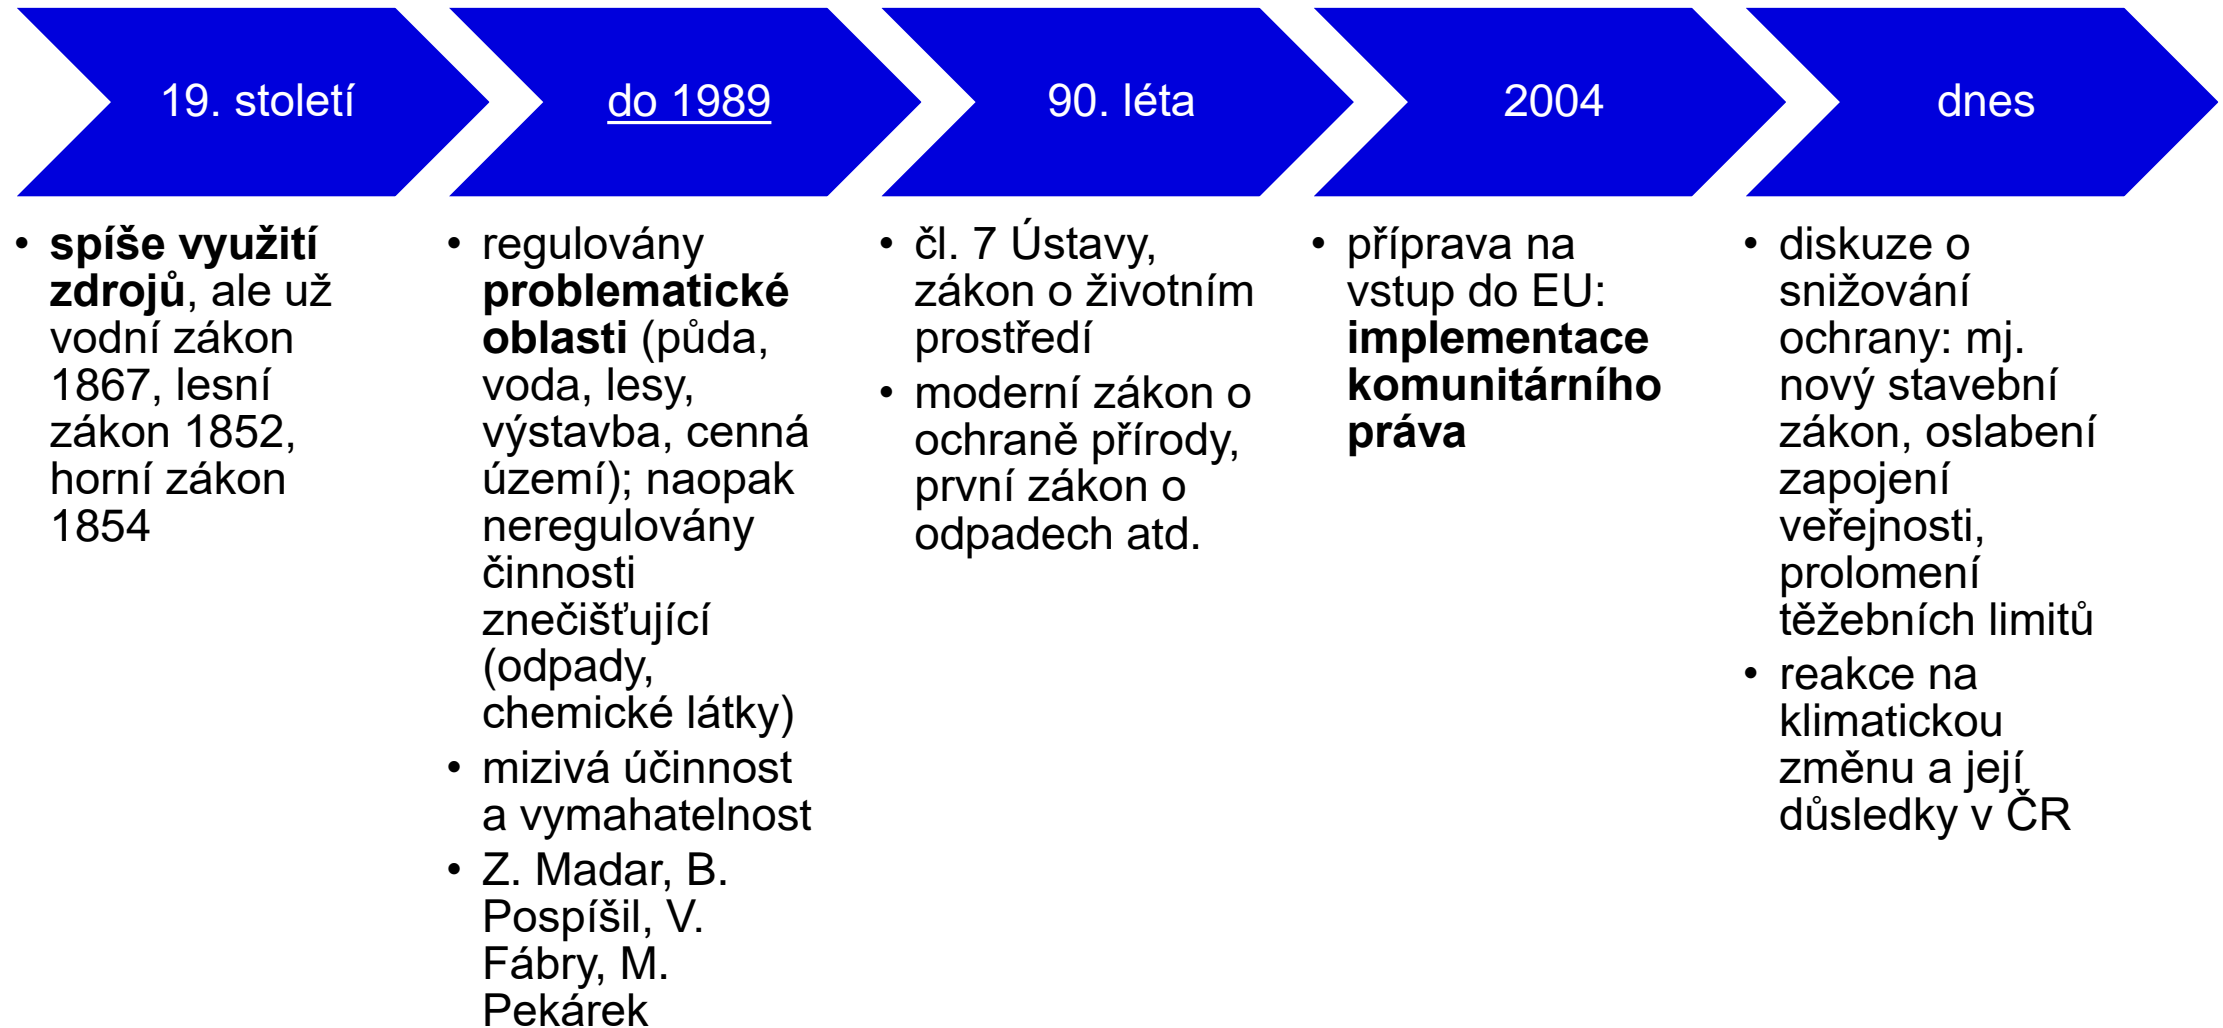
19. století

- spíše využití zdrojů, ale už vodní zákon 1867, lesní zákon 1852, horní zákon 1854

do 1989

- regulovány problematické oblasti (půda, voda, lesy, výstavba, cenná území); naopak neregulovány činnosti znečišťující (odpady, chemické látky)
- mizivá účinnost a vymahatelnost
- Z. Madar, B. Pospíšil, V. Fábry, M. Pekárek

90. léta

- čl. 7 Ústavy, zákon o životním prostředí
- moderní zákon o ochraně přírody, první zákon o odpadech atd.

2004

- příprava na vstup do EU: implementace komunitárního práva

dnes

- diskuze o snižování ochrany: mj. nový stavební zákon, oslabení zapojení veřejnosti, prolomení těžebních limitů
- reakce na klimatickou změnu a její důsledky v ČR